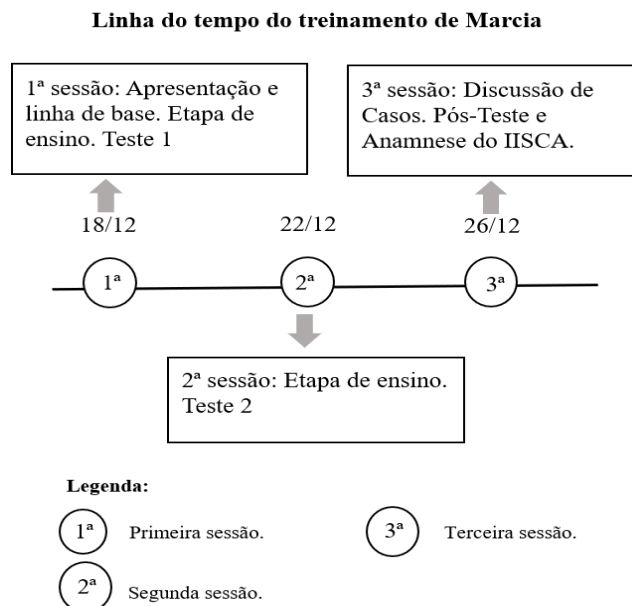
Linha do tempo do treinamento de Marcia

1ª sessão: Apresentação e linha de base. Etapa de ensino. Teste 1

3ª sessão: Discussão de Casos. Pós-Teste e Anamnese do IISCA.

18/12

22/12

26/12

1ª

2ª

3ª

2ª sessão: Etapa de ensino. Teste 2

Legenda:

1ª Primeira sessão.

3ª Terceira sessão.

2ª Segunda sessão.